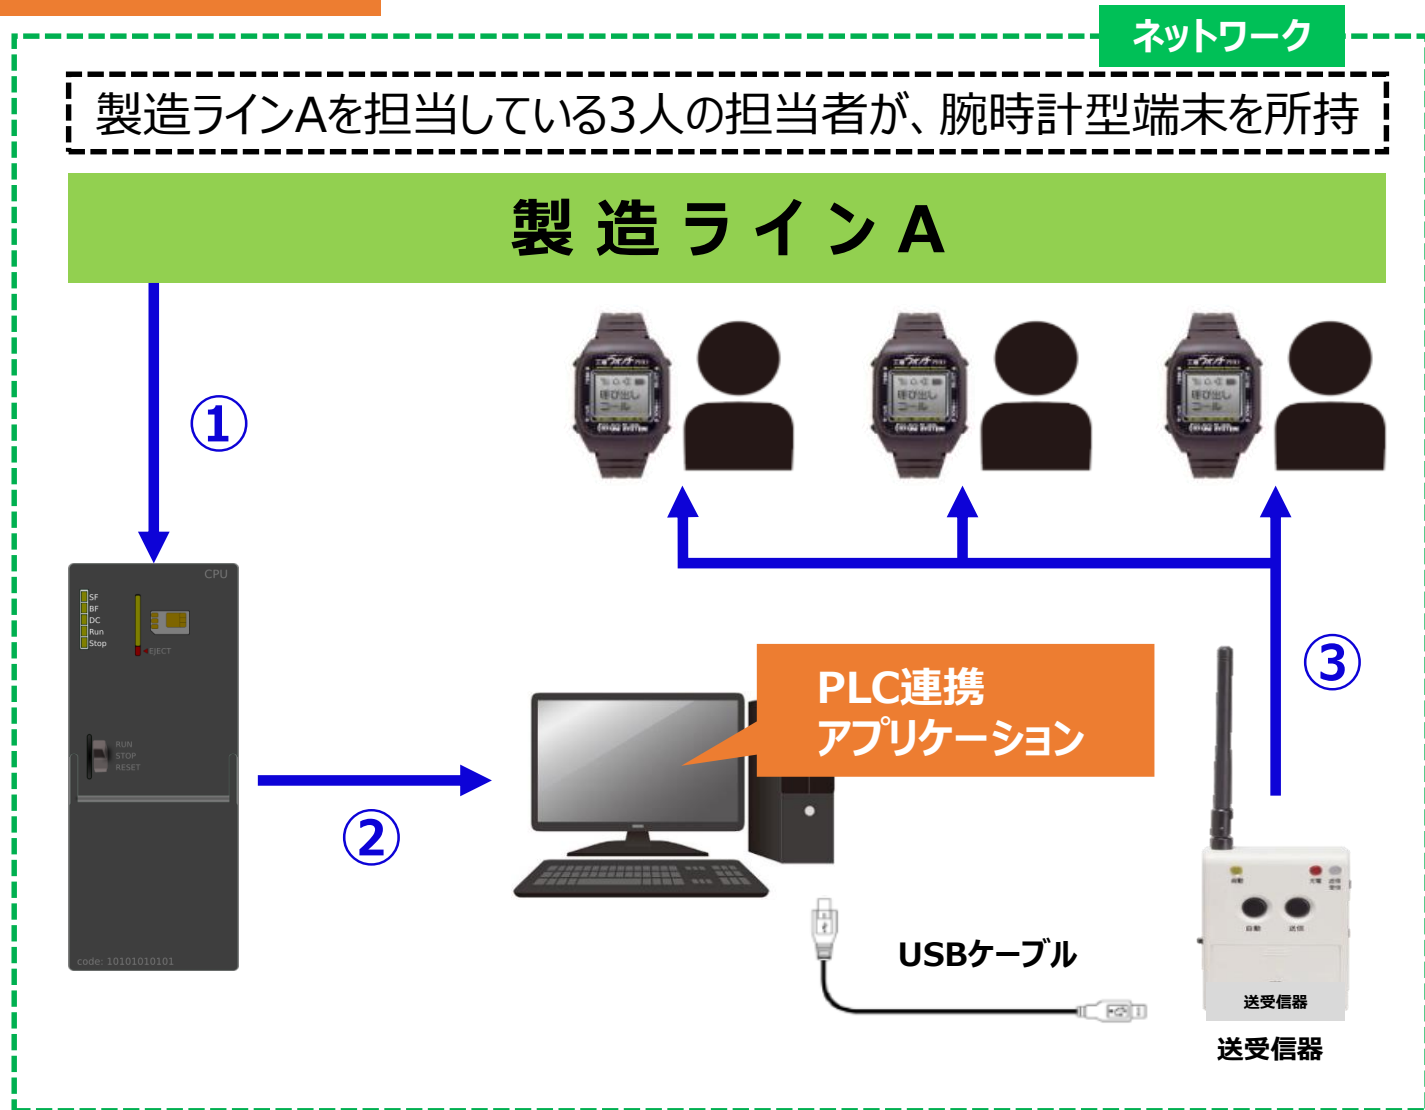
ネットワーク

製造ラインAを担当している3人の担当者が、腕時計型端末を所持

製造ラインA

①

CPU

SF
BF
DC
Run
Stop

EJECT

RUN
STOP
RESET

code: 10101010101

②

PLC連携
アプリケーション

③

USBケーブル

送受信器

送受信器